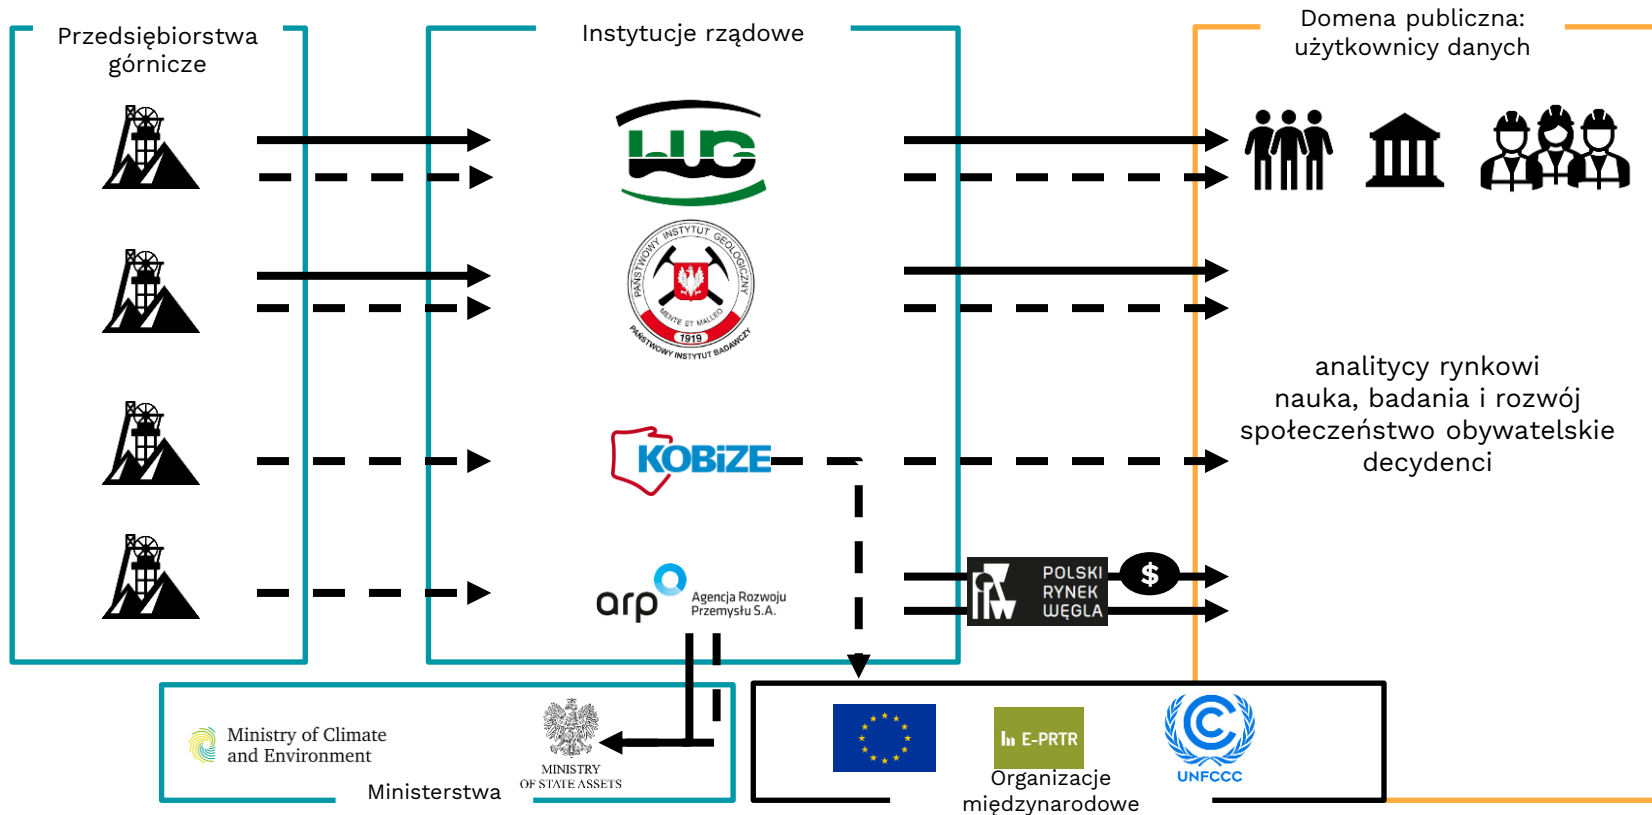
Przedsiębiorstwa górnicze

Instytucje rządowe

Domena publiczna: użytkownicy danych

WUG

PAŃSTWOWY INSTYTUT GEOLOGICZNY
MENTE ET MALLEO
1919
PAŃSTWOWY INSTYTUT BADAWCZY

analitycy rynkowi
nauka, badania i rozwój
społeczeństwo obywatelskie
decydenci

KOBiZE

arp Agencja Rozwoju Przemysłu S.A.

POLSKI RYNEK WĘGLA

$

Ministry of Climate and Environment

MINISTRY OF STATE ASSETS

Ministerstwa

E-PRTR

UNFCCC

Organizacje międzynarodowe